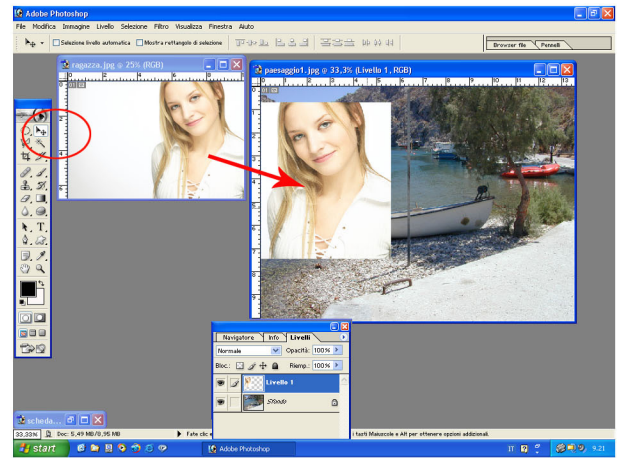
Adobe Photoshop

File Modifica Immagine Livello Selezione Filtro Visualizza Finestra Aiuto

Selezione livello automatica Mostra rettangolo di selezione

Browser file Pennelli

ragazza.jpg @ 25% (RGB)

paesaggio1.jpg @ 33,3% (Livello 1, RGB)

Navigatore Info Livelli

Normale Opacità: 100%

Bloc.: Riemp.: 100%

Livello 1

Sfondo

schede...

33,33% Doc: 5,49 MB/0,95 MB Fate clic e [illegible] tasti Maiuscole e Alt per ottenere opzioni addizionali.

start Adobe Photoshop IT 9.21